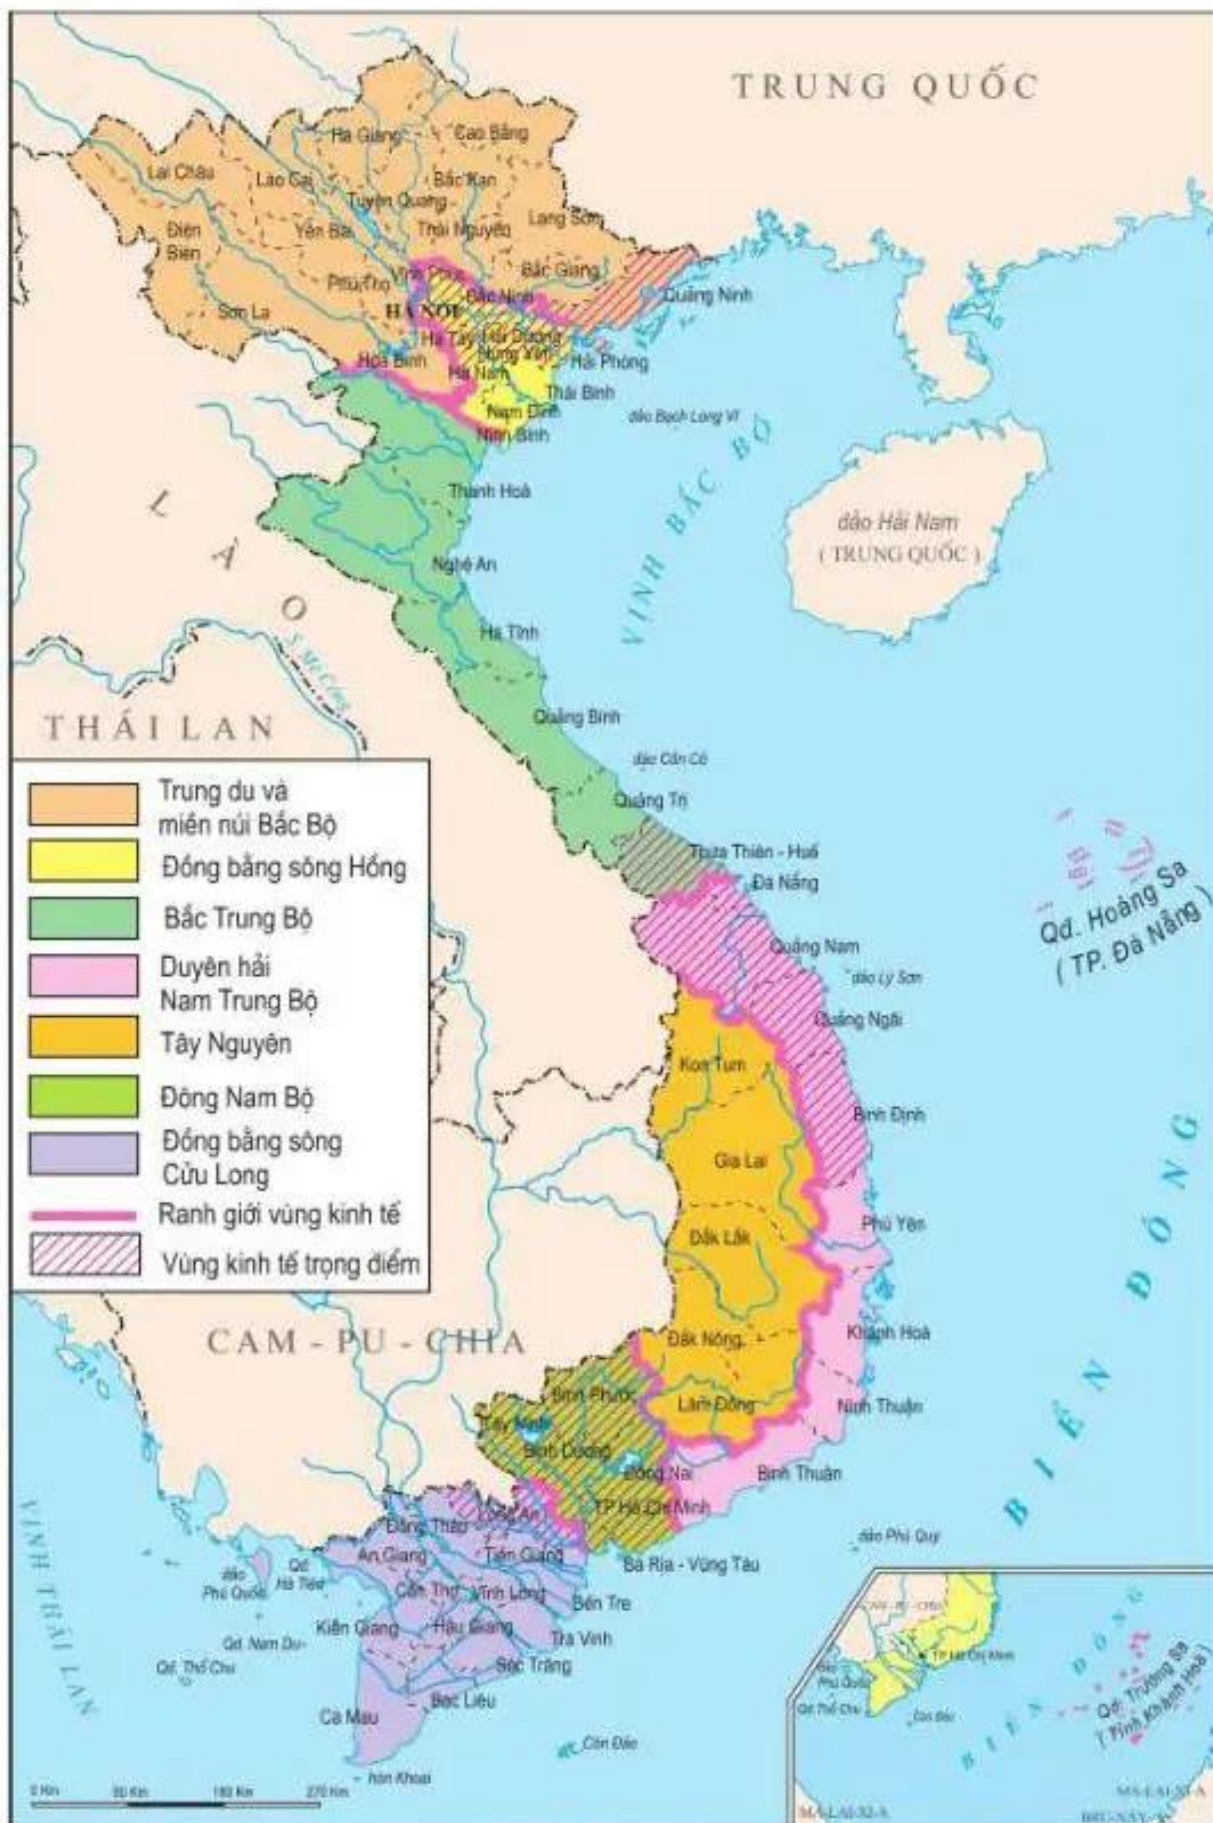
TRUNG QUỐC

Hà Giang
Cao Bằng
Lai Châu
Lào Cai
Bắc Kạn
Tuyên Quang
Điện Biên
Yên Bái
Thái Nguyên
Lạng Sơn
Phú Thọ
Vĩnh Phúc
Bắc Giang
Sơn La
HÀ NỘI
Bắc Ninh
Quảng Ninh
Hà Tây
Hải Dương
Hưng Yên
Hải Phòng
Hoà Bình
Hà Nam
Thái Bình
Nam Định
Ninh Bình
đảo Bạch Long Vĩ
Thanh Hoá
VỊNH BẮC BỘ
đảo Hải Nam
(TRUNG QUỐC)
LÀO
Nghệ An
Hà Tĩnh
THÁI LAN
Quảng Bình
đảo Cồn Cỏ
Quảng Trị
Thừa Thiên - Huế
Đà Nẵng
Qđ. Hoàng Sa
(TP. Đà Nẵng)
Quảng Nam
đảo Lý Sơn
Quảng Ngãi
Kon Tum
Bình Định
Gia Lai
Phú Yên
Đắk Lắk
BIỂN ĐÔNG
CAM - PU - CHIA
Đắk Nông
Khánh Hoà
Bình Phước
Lâm Đồng
Ninh Thuận
Tây Ninh
Bình Dương
Đồng Nai
Bình Thuận
Long An
TP Hồ Chí Minh
Đồng Tháp
đảo Phú Quý
An Giang
Tiền Giang
Bà Rịa - Vũng Tàu
VỊNH THÁI LAN
đảo Phú Quốc
Qđ. Hà Tiên
Cần Thơ
Vĩnh Long
Bến Tre
Kiên Giang
Hậu Giang
Trà Vinh
Qđ. Nam Du
Qđ. Thổ Chu
Sóc Trăng
Bạc Liêu
Cà Mau
Côn Đảo
hòn Khoai
0 Km
90 Km
180 Km
270 Km
CAM - PU - CHIA
TP Hồ Chí Minh
Phú Quốc
Qđ Thổ Chu
Côn Đảo
BIỂN ĐÔNG
Qđ. Trường Sa
(Tỉnh Khánh Hoà)
MA-LAI-XI-A
BRU-NÂY
MA-LAI-XI-A

Trung du và miền núi Bắc Bộ
Đồng bằng sông Hồng
Bắc Trung Bộ
Duyên hải Nam Trung Bộ
Tây Nguyên
Đông Nam Bộ
Đồng bằng sông Cửu Long
Ranh giới vùng kinh tế
Vùng kinh tế trọng điểm